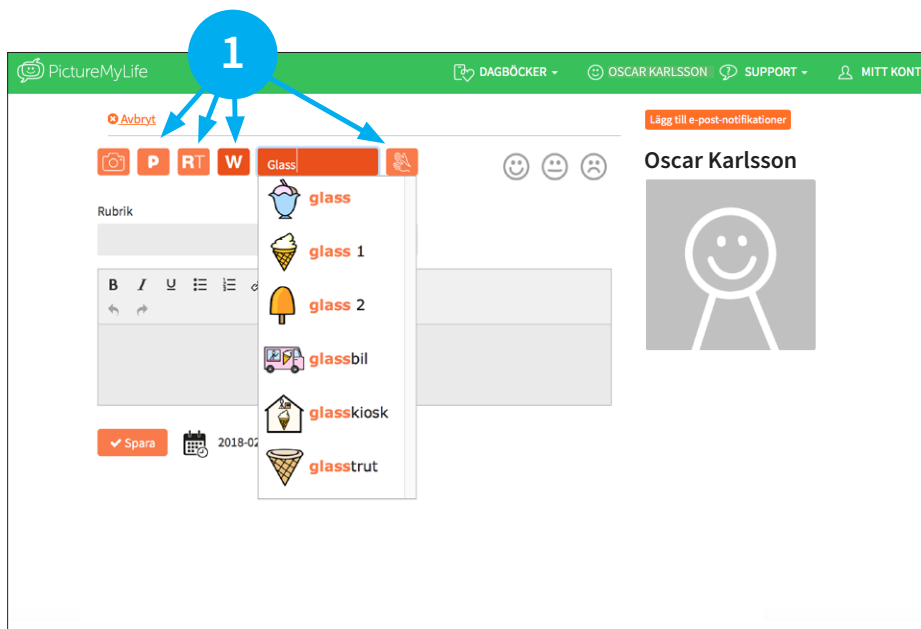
1

PictureMyLife

DAGBÖCKER ▾ OSCAR KARLSSON SUPPORT ▾ MITT KONT

Avbryt

Lägg till e-post-notifikationer

P RT W Glass

Oscar Karlsson

Rubrik

B I U

glass
glass 1
glass 2
glassbil
glasskiosk
glasstrut

Spara 2018-02